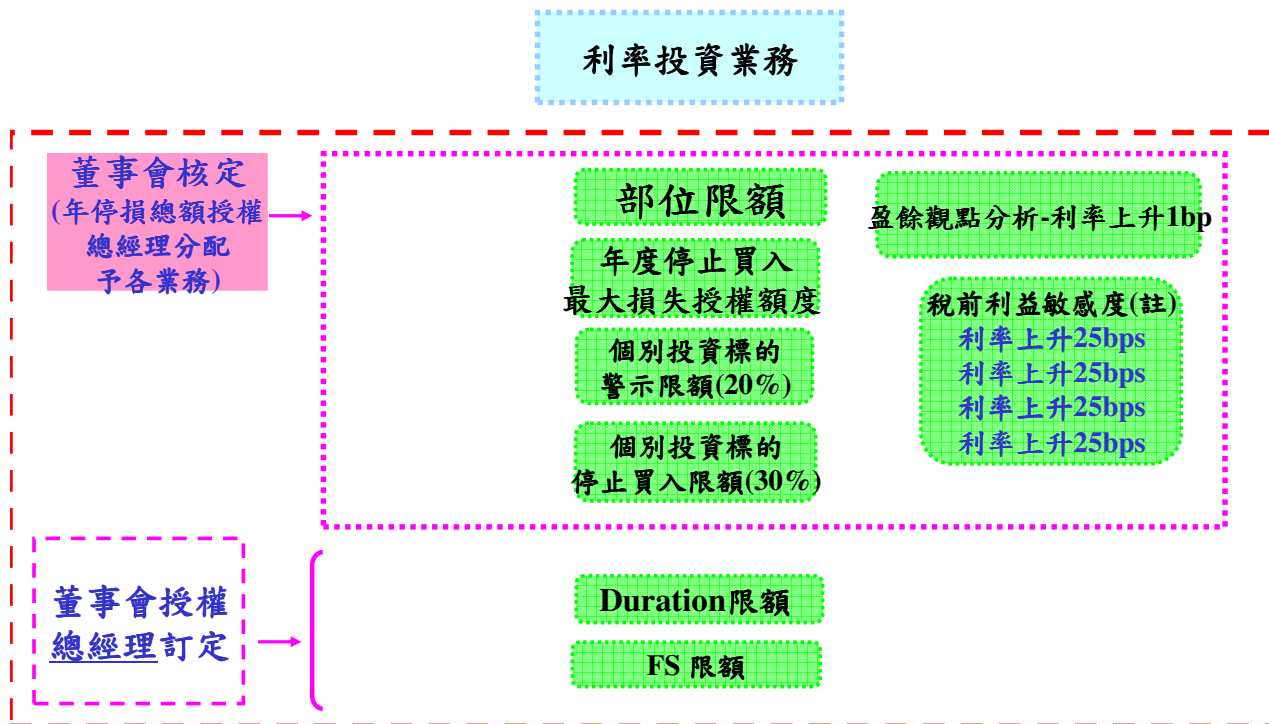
利率投資業務

董事會核定
(年停損總額授權總經理分配予各業務)

部位限額

年度停止買入最大損失授權額度

個別投資標的警示限額(20%)

個別投資標的停止買入限額(30%)

盈餘觀點分析-利率上升1bp

稅前利益敏感度(註)
利率上升25bps
利率上升25bps
利率上升25bps
利率上升25bps

董事會授權
總經理訂定

Duration限額

FS 限額